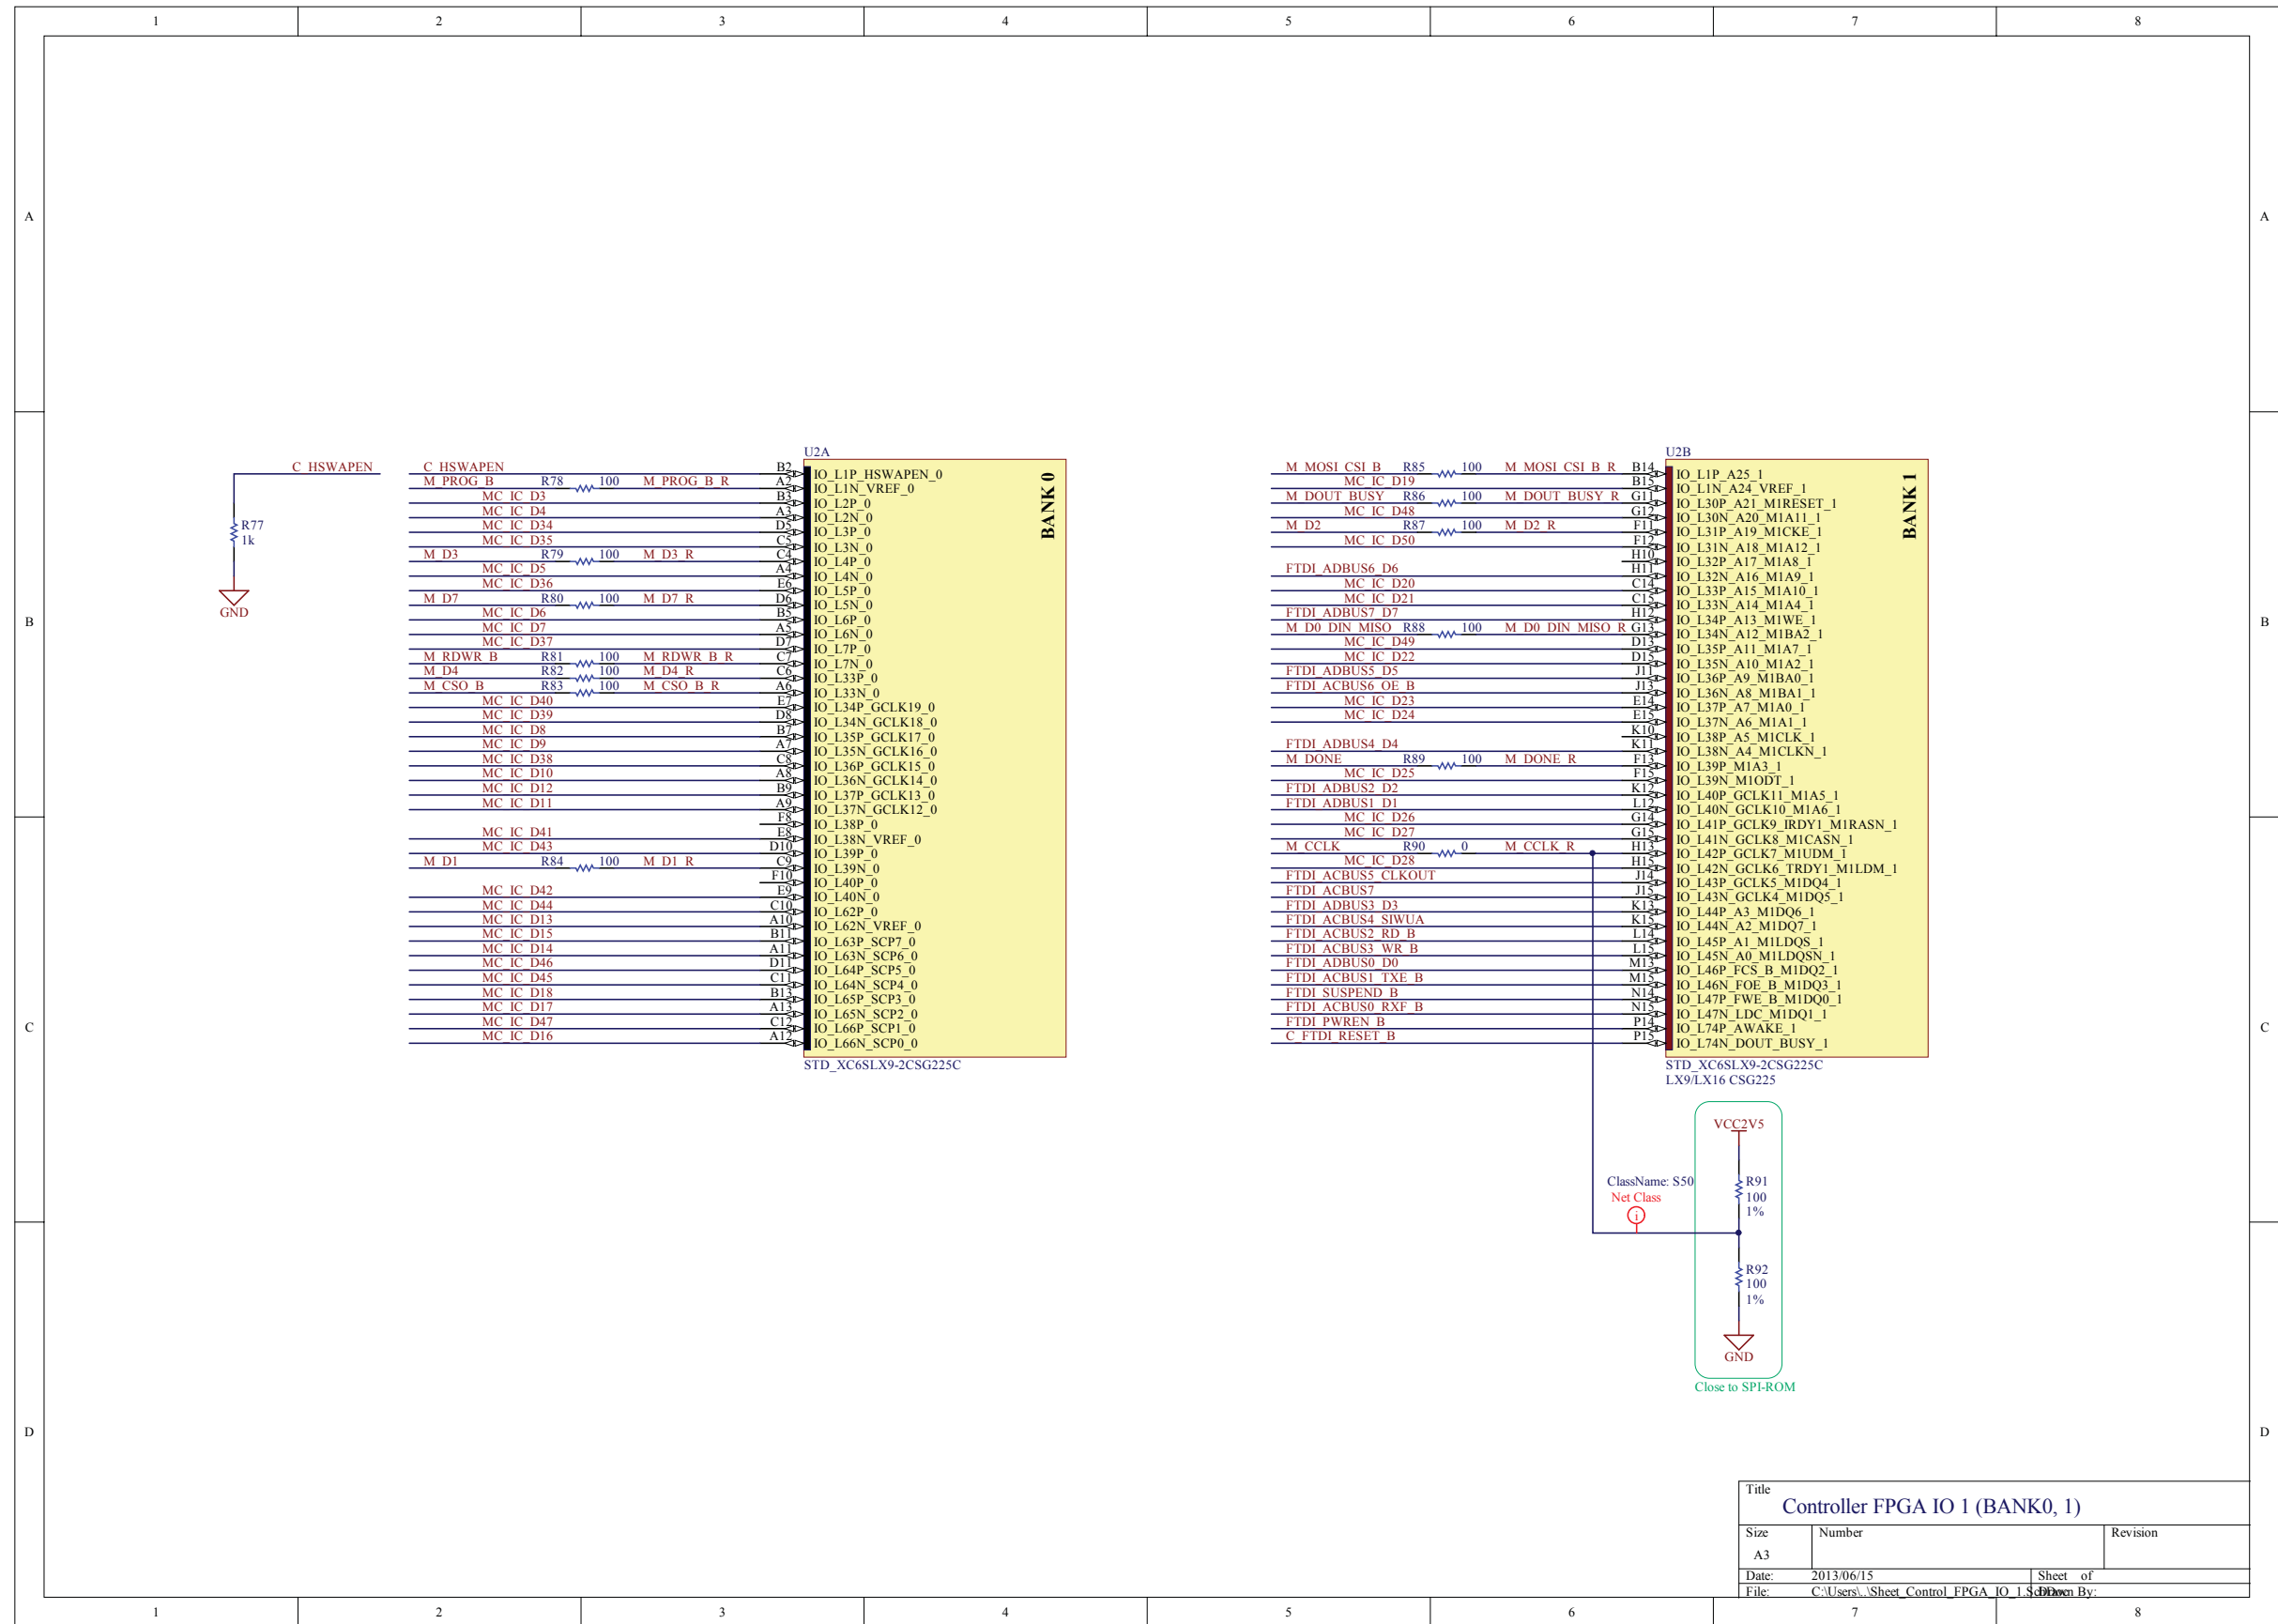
1 2 3 4 5 6 7 8

A

B

C

D

C_HSWAPEN

R77
1k

GND

U2A

C_HSWAPEN B2 IO_L1P_HSWAPEN_0
M_PROG_B R78 100 M_PROG_B_R A2 IO_L1N_VREF_0
MC_IC_D3 B3 IO_L2P_0
MC_IC_D4 A3 IO_L2N_0
MC_IC_D34 D5 IO_L3P_0
MC_IC_D35 C5 IO_L3N_0
M_D3 R79 100 M_D3_R C4 IO_L4P_0
MC_IC_D5 A4 IO_L4N_0
MC_IC_D36 E6 IO_L5P_0
M_D7 R80 100 M_D7_R D6 IO_L5N_0
MC_IC_D6 B5 IO_L6P_0
MC_IC_D7 A5 IO_L6N_0
MC_IC_D37 D7 IO_L7P_0
M_RDWR_B R81 100 M_RDWR_B_R C7 IO_L7N_0
M_D4 R82 100 M_D4_R C6 IO_L33P_0
M_CSO_B R83 100 M_CSO_B_R A6 IO_L33N_0
MC_IC_D40 E7 IO_L34P_GCLK19_0
MC_IC_D39 D8 IO_L34N_GCLK18_0
MC_IC_D8 B7 IO_L35P_GCLK17_0
MC_IC_D9 A7 IO_L35N_GCLK16_0
MC_IC_D38 C8 IO_L36P_GCLK15_0
MC_IC_D10 A8 IO_L36N_GCLK14_0
MC_IC_D12 B9 IO_L37P_GCLK13_0
MC_IC_D11 A9 IO_L37N_GCLK12_0
F8 IO_L38P_0
MC_IC_D41 E8 IO_L38N_VREF_0
MC_IC_D43 D10 IO_L39P_0
M_D1 R84 100 M_D1_R C9 IO_L39N_0
F10 IO_L40P_0
MC_IC_D42 E9 IO_L40N_0
MC_IC_D44 C10 IO_L62P_0
MC_IC_D13 A10 IO_L62N_VREF_0
MC_IC_D15 B11 IO_L63P_SCP7_0
MC_IC_D14 A11 IO_L63N_SCP6_0
MC_IC_D46 D11 IO_L64P_SCP5_0
MC_IC_D45 C11 IO_L64N_SCP4_0
MC_IC_D18 B13 IO_L65P_SCP3_0
MC_IC_D17 A13 IO_L65N_SCP2_0
MC_IC_D47 C12 IO_L66P_SCP1_0
MC_IC_D16 A12 IO_L66N_SCP0_0

BANK 0

STD_XC6SLX9-2CSG225C

U2B

M_MOSI_CSI_B R85 100 M_MOSI_CSI_B_R B14 IO_L1P_A25_1
MC_IC_D19 B15 IO_L1N_A24_VREF_1
M_DOUT_BUSY R86 100 M_DOUT_BUSY_R G11 IO_L30P_A21_M1RESET_1
MC_IC_D48 G12 IO_L30N_A20_M1A11_1
M_D2 R87 100 M_D2_R F11 IO_L31P_A19_M1CKE_1
MC_IC_D50 F12 IO_L31N_A18_M1A12_1
H10 IO_L32P_A17_M1A8_1
FTDI_ADBUS6_D6 H11 IO_L32N_A16_M1A9_1
MC_IC_D20 C14 IO_L33P_A15_M1A10_1
MC_IC_D21 C15 IO_L33N_A14_M1A4_1
FTDI_ADBUS7_D7 H12 IO_L34P_A13_M1WE_1
M_D0_DIN_MISO R88 100 M_D0_DIN_MISO_R G13 IO_L34N_A12_M1BA2_1
MC_IC_D49 D13 IO_L35P_A11_M1A7_1
MC_IC_D22 D15 IO_L35N_A10_M1A2_1
FTDI_ADBUS5_D5 J11 IO_L36P_A9_M1BA0_1
FTDI_ACBUS6_OE_B J13 IO_L36N_A8_M1BA1_1
MC_IC_D23 E14 IO_L37P_A7_M1A0_1
MC_IC_D24 E15 IO_L37N_A6_M1A1_1
K10 IO_L38P_A5_M1CLK_1
FTDI_ADBUS4_D4 K11 IO_L38N_A4_M1CLKN_1
M_DONE R89 100 M_DONE_R F13 IO_L39P_M1A3_1
MC_IC_D25 F15 IO_L39N_M1ODT_1
FTDI_ADBUS2_D2 K12 IO_L40P_GCLK11_M1A5_1
FTDI_ADBUS1_D1 L12 IO_L40N_GCLK10_M1A6_1
MC_IC_D26 G14 IO_L41P_GCLK9_IRDY1_M1RASN_1
MC_IC_D27 G15 IO_L41N_GCLK8_M1CASN_1
M_CCLK R90 0 M_CCLK_R H13 IO_L42P_GCLK7_M1UDM_1
MC_IC_D28 H15 IO_L42N_GCLK6_TRDY1_M1LDM_1
FTDI_ACBUS5_CLKOUT J14 IO_L43P_GCLK5_M1DQ4_1
FTDI_ACBUS7 J15 IO_L43N_GCLK4_M1DQ5_1
FTDI_ADBUS3_D3 K13 IO_L44P_A3_M1DQ6_1
FTDI_ACBUS4_SIWUA K15 IO_L44N_A2_M1DQ7_1
FTDI_ACBUS2_RD_B L14 IO_L45P_A1_M1LDQS_1
FTDI_ACBUS3_WR_B L15 IO_L45N_A0_M1LDQSN_1
FTDI_ADBUS0_D0 M13 IO_L46P_FCS_B_M1DQ2_1
FTDI_ACBUS1_TXE_B M15 IO_L46N_FOE_B_M1DQ3_1
FTDI_SUSPEND_B N14 IO_L47P_FWE_B_M1DQ0_1
FTDI_ACBUS0_RXF_B N15 IO_L47N_LDC_M1DQ1_1
FTDI_PWREN_B P14 IO_L74P_AWAKE_1
C_FTDI_RESET_B P15 IO_L74N_DOUT_BUSY_1

BANK 1

STD_XC6SLX9-2CSG225C
LX9/LX16 CSG225

VCC2V5
R91
100
1%
ClassName: S50
Net Class
R92
100
1%
GND
Close to SPI-ROM

Title
Controller FPGA IO 1 (BANK0, 1)
Size A3 Number Revision
Date: 2013/06/15 Sheet of
File: C:\Users\..\Sheet_Control_FPGA_IO_1.SchDoc Drawn By: